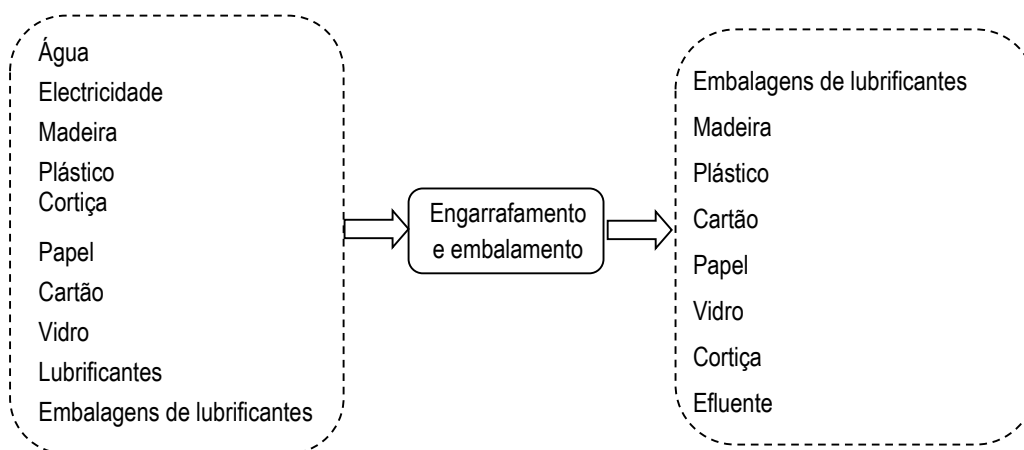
Água
Electricidade
Madeira
Plástico
Cortiça
Papel
Cartão
Vidro
Lubrificantes
Embalagens de lubrificantes

Engarrafamento e embalamento

Embalagens de lubrificantes
Madeira
Plástico
Cartão
Papel
Vidro
Cortiça
Efluente